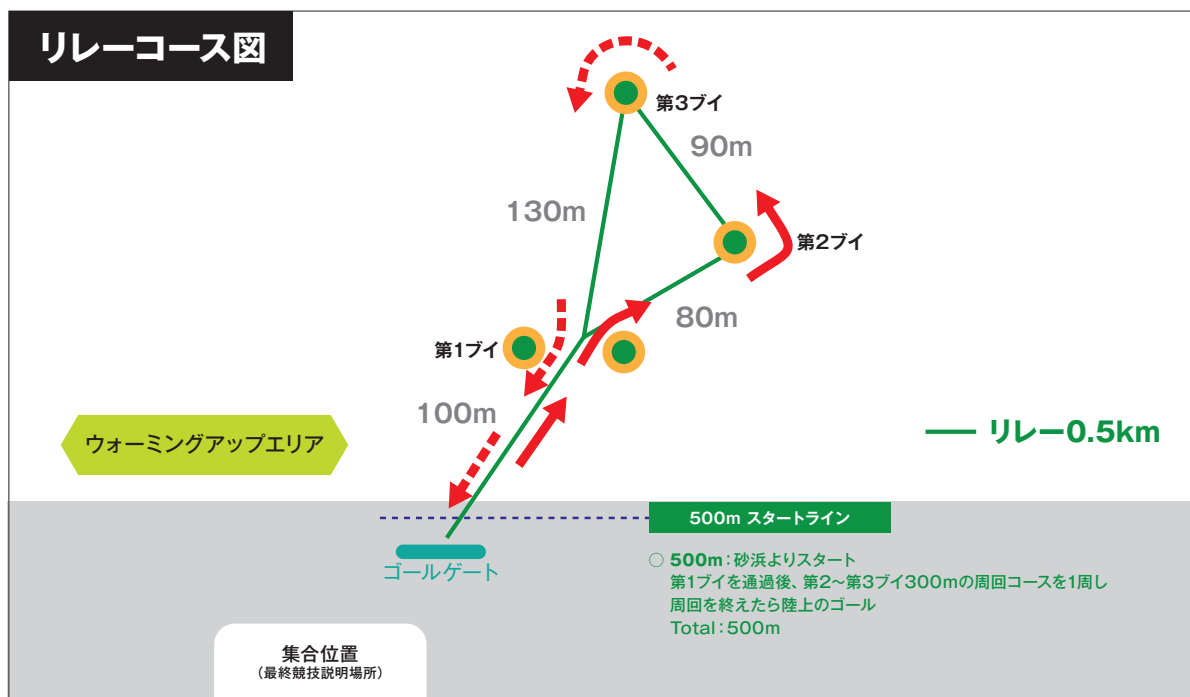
リレーコース図

第3ブイ

90m

130m

第2ブイ

80m

第1ブイ

100m

ウォーミングアップエリア

リレー0.5km

500m スタートライン

ゴールゲート

○ 500m：砂浜よりスタート
第1ブイを通過後、第2～第3ブイ300mの周回コースを1周し
周回を終えたら陸上のゴール
Total：500m

集合位置
（最終競技説明場所）